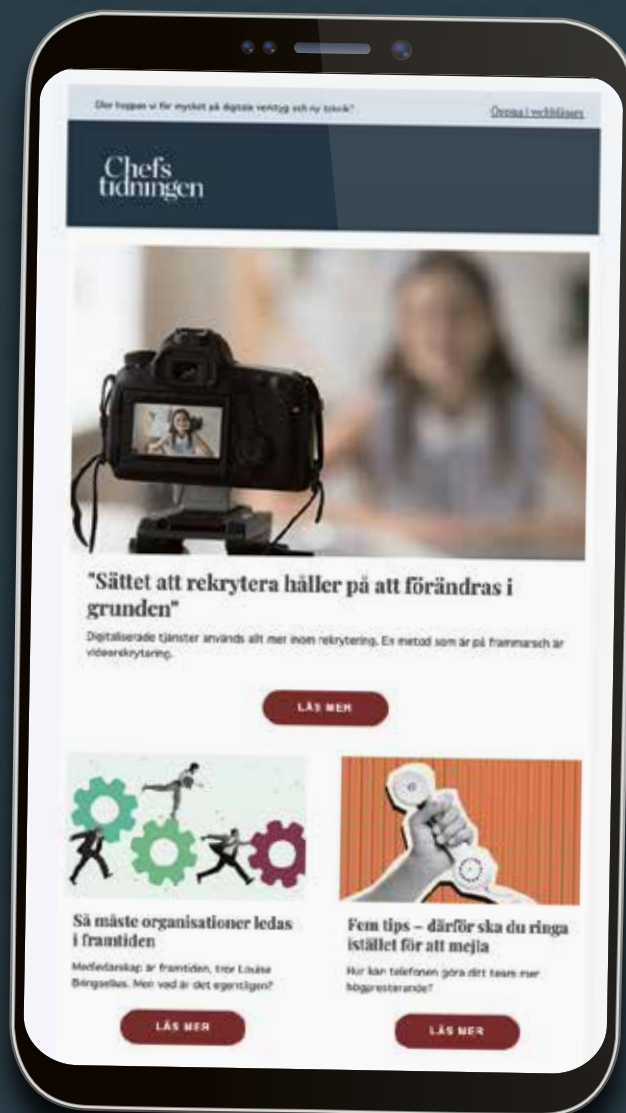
Där hoppas vi för mycket på digitala verktyg och ny teknik?

Öppna i webbläsare

Chefs tidningen

"Sättet att rekrytera håller på att förändras i grunden"

Digitaliserade tjänster används allt mer inom rekrytering. En metod som är på frammarsch är videorekrytering.

LÄS MER

Så måste organisationer ledas i framtiden

Medledarskap är framtiden, tror Louise Bengtsellus. Men vad är det egentligen?

LÄS MER

Fem tips – därför ska du ringa istället för att mejla

Hur kan telefonen göra ditt team mer högpresterande?

LÄS MER